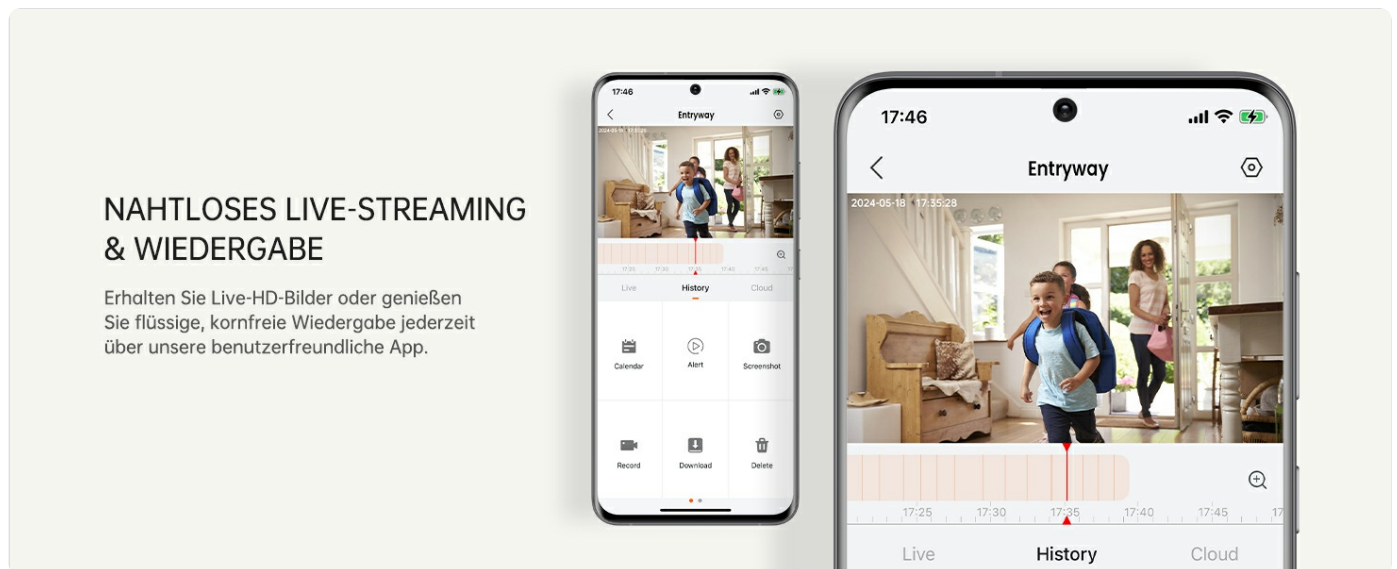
NAHTLOSES LIVE-STREAMING & WIEDERGABE

Erhalten Sie Live-HD-Bilder oder genießen Sie flüssige, kornfreie Wiedergabe jederzeit über unsere benutzerfreundliche App.

17:46

Entryway

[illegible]

17:25 17:30 17:35 17:40 17:45

Live History Cloud

Calendar Alert Screenshot

Record Download Delete

17:46

Entryway

2024-05-18 17:35:28

17:25 17:30 17:35 17:40 17:45 17

Live History Cloud